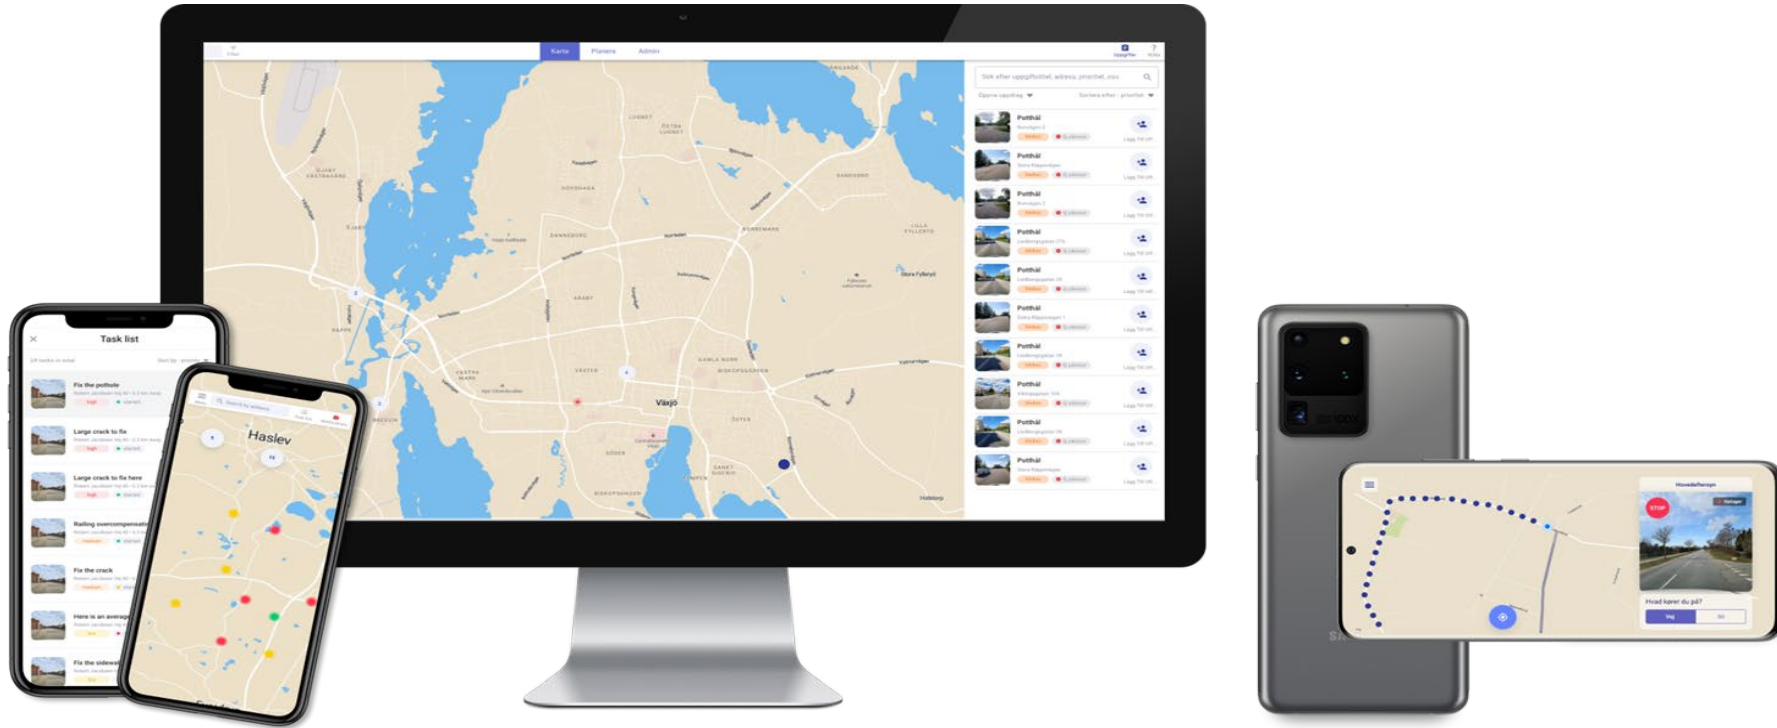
Karta Planera Admin

Sök efter uppgiftstitel, adress, prioritet, osv

Öppna uppdrag

Sortera efter - prioritet

Potthål

Potthål

Potthål

Potthål

Potthål

Potthål

Potthål

Potthål

Potthål

Potthål

Växjö

Task list

Fix the pothole

Large crack to fix

Large crack to fix here

Railing overcompensat

Fix the crack

Here is an averag

Fix the sidewa

Haslev

STOP

Hvad kører du på?